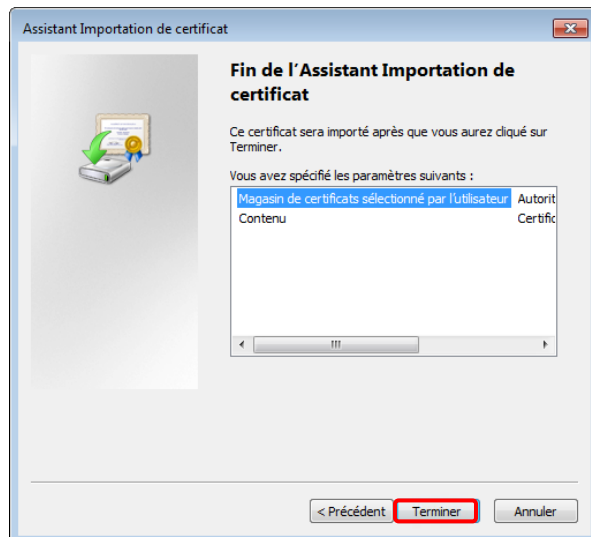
Assistant Importation de certificat

Fin de l'Assistant Importation de certificat

Ce certificat sera importé après que vous aurez cliqué sur Terminer.

Vous avez spécifié les paramètres suivants :

| | |
|---|---|
| Magasin de certificats sélectionné par l'utilisateur | Autorit |
| Contenu | Certific |

< Précédent | Terminer | Annuler